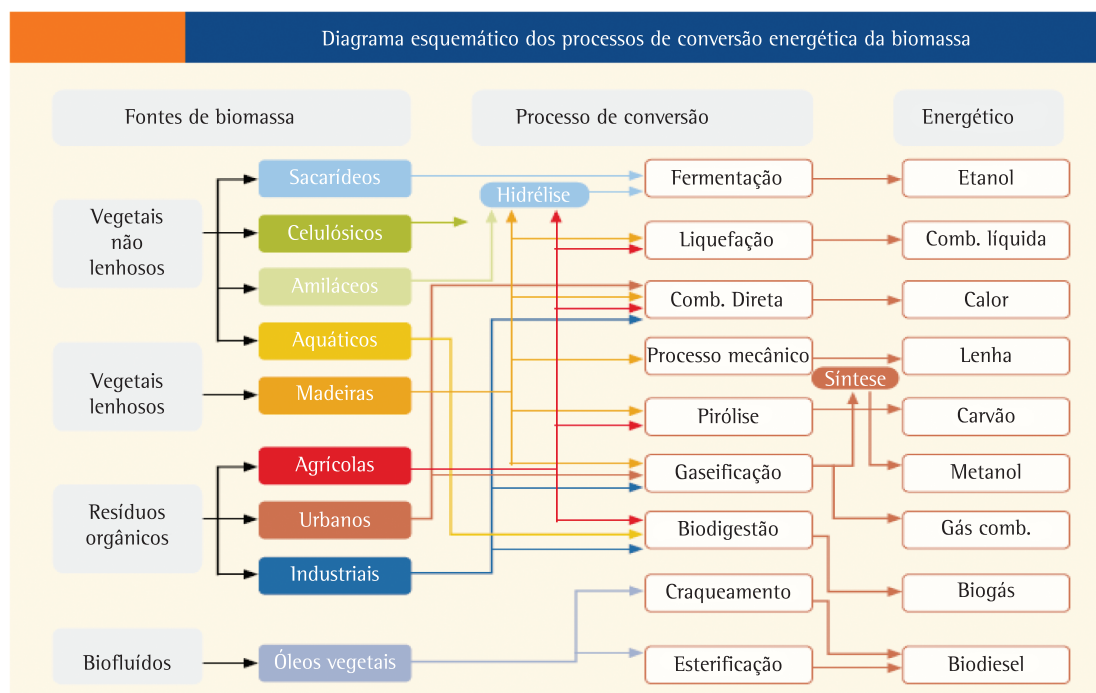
Diagrama esquemático dos processos de conversão energética da biomassa

Fontes de biomassa

Processo de conversão

Energético

Vegetais não lenhosos

Sacarídeos

Celulósicos

Amiláceos

Aquáticos

Vegetais lenhosos

Madeiras

Resíduos orgânicos

Agrícolas

Urbanos

Industriais

Biofluídos

Óleos vegetais

Hidrélise

Fermentação

Liquefação

Comb. Direta

Processo mecânico

Pirólise

Gaseificação

Biodigestão

Craqueamento

Esterificação

Síntese

Etanol

Comb. líquida

Calor

Lenha

Carvão

Metanol

Gás comb.

Biogás

Biodiesel